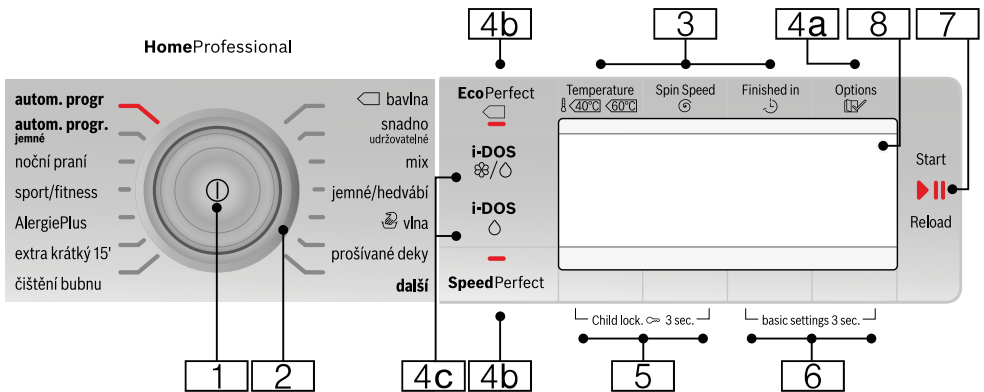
4b
3
4a
8
7
HomeProfessional
autom. progr
autom. progr. jemné
noční praní
sport/fitness
AllergiePlus
extra krátký 15'
čištění bubnu
bavlna
snadno udržovatelné
mix
jemné/hedvábí
vlna
prošívané deky
další
EcoPerfect
i-DOS
i-DOS
SpeedPerfect
Temperature
40°C 60°C
Spin Speed
Finished in
Options
Start
Reload
Child lock. 3 sec.
basic settings 3 sec.
1
2
4c
4b
5
6